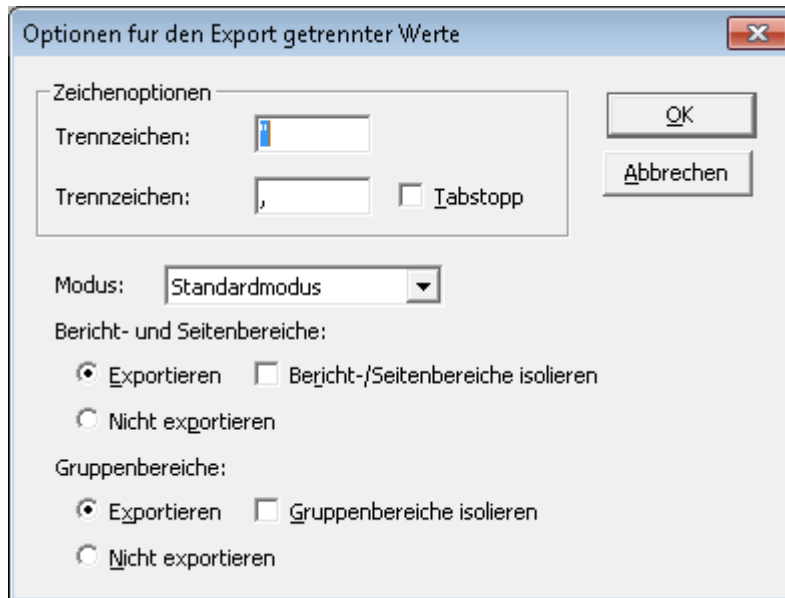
Optionen fur den Export getrennter Werte

Zeichenoptionen

Trennzeichen: "

Trennzeichen: ,

Tabstopp

OK

Abbrechen

Modus: Standardmodus

Bericht- und Seitenbereiche:

Exportieren

Bericht-/Seitenbereiche isolieren

Nicht exportieren

Gruppenbereiche:

Exportieren

Gruppenbereiche isolieren

Nicht exportieren